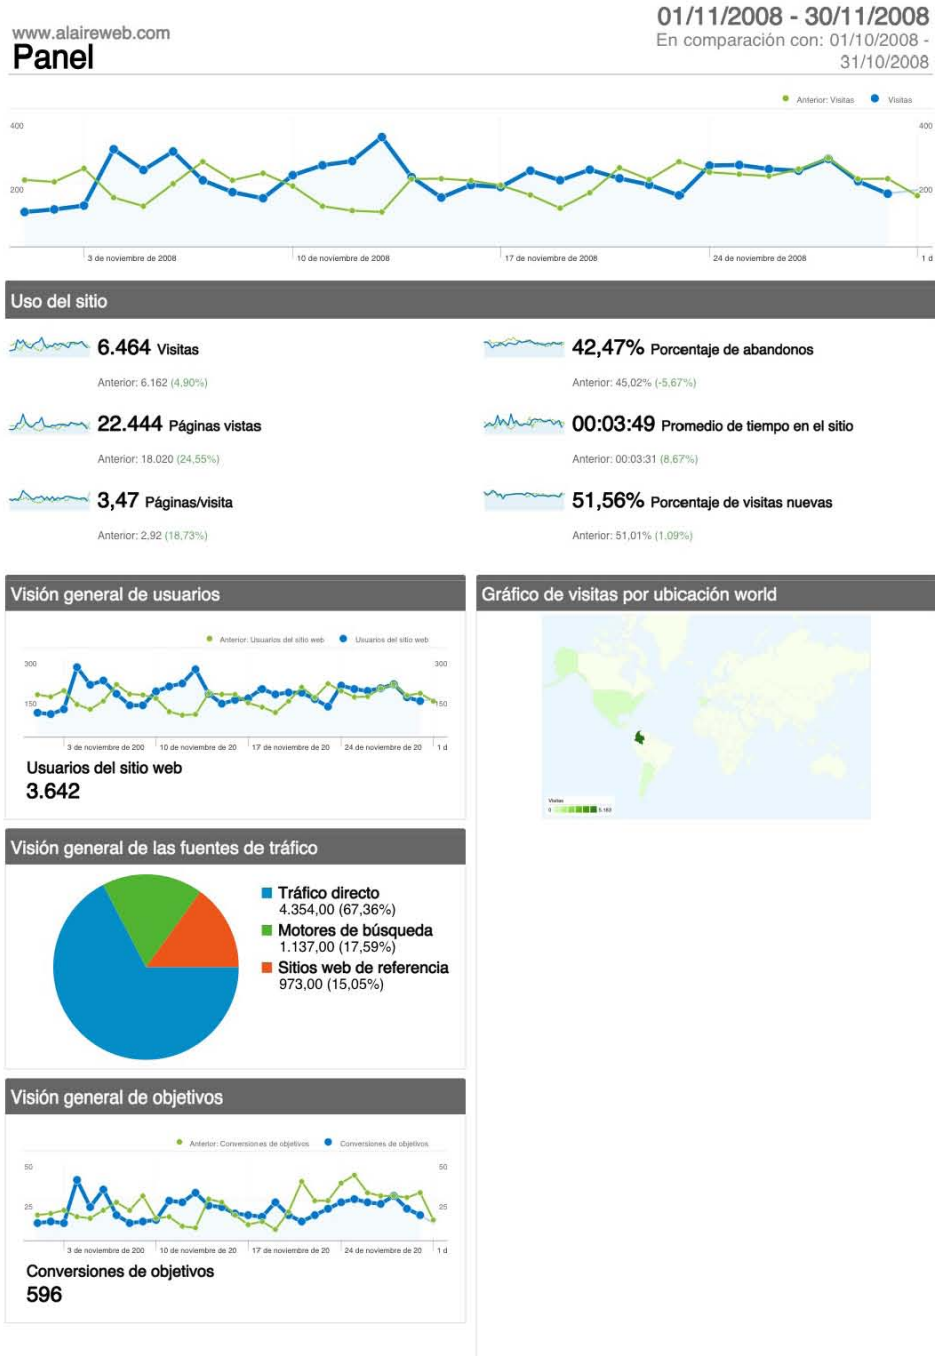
www.alaireweb.com
Panel

01/11/2008 - 30/11/2008
En comparación con: 01/10/2008 - 31/10/2008

Anterior: Visitas   Visitas

400   400
200   200

3 de noviembre de 2008   10 de noviembre de 2008   17 de noviembre de 2008   24 de noviembre de 2008   1 d

Uso del sitio

6.464 Visitas
Anterior: 6.162 (4,90%)

42,47% Porcentaje de abandonos
Anterior: 45,02% (-5,67%)

22.444 Páginas vistas
Anterior: 18.020 (24,55%)

00:03:49 Promedio de tiempo en el sitio
Anterior: 00:03:31 (8,67%)

3,47 Páginas/visita
Anterior: 2,92 (18,73%)

51,56% Porcentaje de visitas nuevas
Anterior: 51,01% (1,09%)

Visión general de usuarios

Anterior: Usuarios del sitio web   Usuarios del sitio web

300   300
150   150

3 de noviembre de 200   10 de noviembre de 20   17 de noviembre de 20   24 de noviembre de 20   1 d

Usuarios del sitio web
3.642

Gráfico de visitas por ubicación world

Visitas
0   5.180

Visión general de las fuentes de tráfico

Tráfico directo
4.354,00 (67,36%)
Motores de búsqueda
1.137,00 (17,59%)
Sitios web de referencia
973,00 (15,05%)

Visión general de objetivos

Anterior: Conversiones de objetivos   Conversiones de objetivos

50   50
25   25

3 de noviembre de 200   10 de noviembre de 20   17 de noviembre de 20   24 de noviembre de 20   1 d

Conversiones de objetivos
596